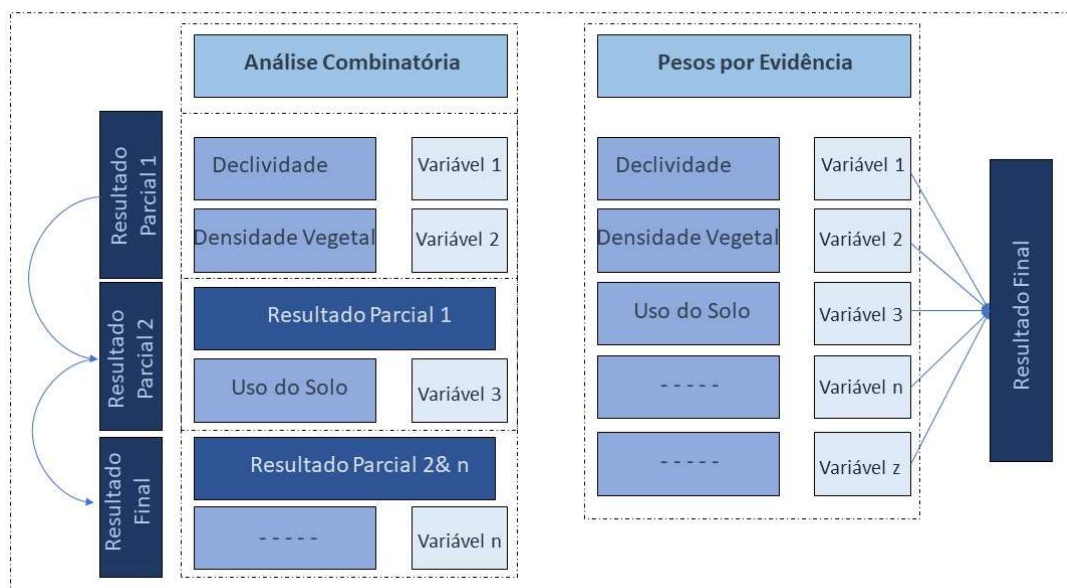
Análise Combinatória

Resultado Parcial 1

Declividade

Variável 1

Densidade Vegetal

Variável 2

Resultado Parcial 2

Resultado Parcial 1

Uso do Solo

Variável 3

Resultado Final

Resultado Parcial 2& n

- - - - -

Variável n

Pesos por Evidência

Declividade

Variável 1

Densidade Vegetal

Variável 2

Uso do Solo

Variável 3

- - - - -

Variável n

- - - - -

Variável z

Resultado Final